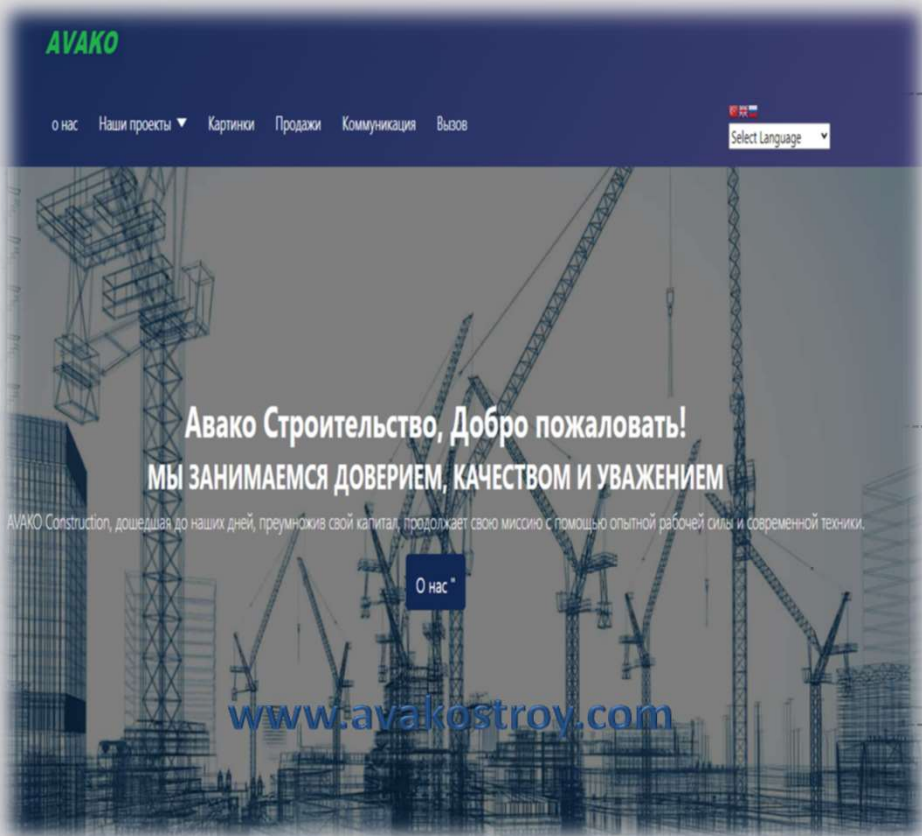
AVAKO

о нас Наши проекты ▼ Картинки Продажи Коммуникация Вызов

Select Language

Авако Строительство, Добро пожаловать!
МЫ ЗАНИМАЕМСЯ ДОВЕРИЕМ, КАЧЕСТВОМ И УВАЖЕНИЕМ

AVAKO Construction, дошедшая до наших дней, преумножив свой капитал, продолжает свою миссию с помощью опытной рабочей силы и современной техники.

О нас "

www.avakostroy.com